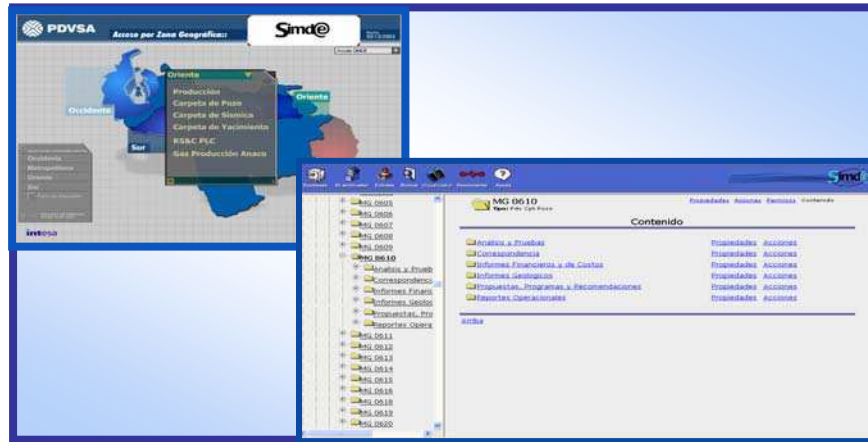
PDVSA

Acceso por Zona Geográfica::

Simde

Oriente

Producción

Carpeta de Pozo

Carpeta de Sismica

Carpeta de Yacimiento

KS&C PLC

Gas Producción Anaco

Occidente

Oriente

Sur

Occidente

Metropolitana

Oriente

Sur

intesa

Simde

MG 0605

MG 0606

MG 0607

MG 0608

MG 0609

MG 0610

Analisis y Prueb

Correspondenci

Informes Financ

Informes Geoloc

Propuestas, Pro

Reportes Opera

MG 0611

MG 0612

MG 0613

MG 0614

MG 0615

MG 0616

MG 0618

MG 0619

MG 0620

MG 0610

Propiedades Acciones Contenido

Contenido

| | | |
|---|---|---|
| Analisis y Pruebas | Propiedades | Acciones |
| Correspondencia | Propiedades | Acciones |
| Informes Financieros y de Costos | Propiedades | Acciones |
| Informes Geologicos | Propiedades | Acciones |
| Propuestas, Programas y Recomendaciones | Propiedades | Acciones |
| Reportes Operacionales | Propiedades | Acciones |

Arriba